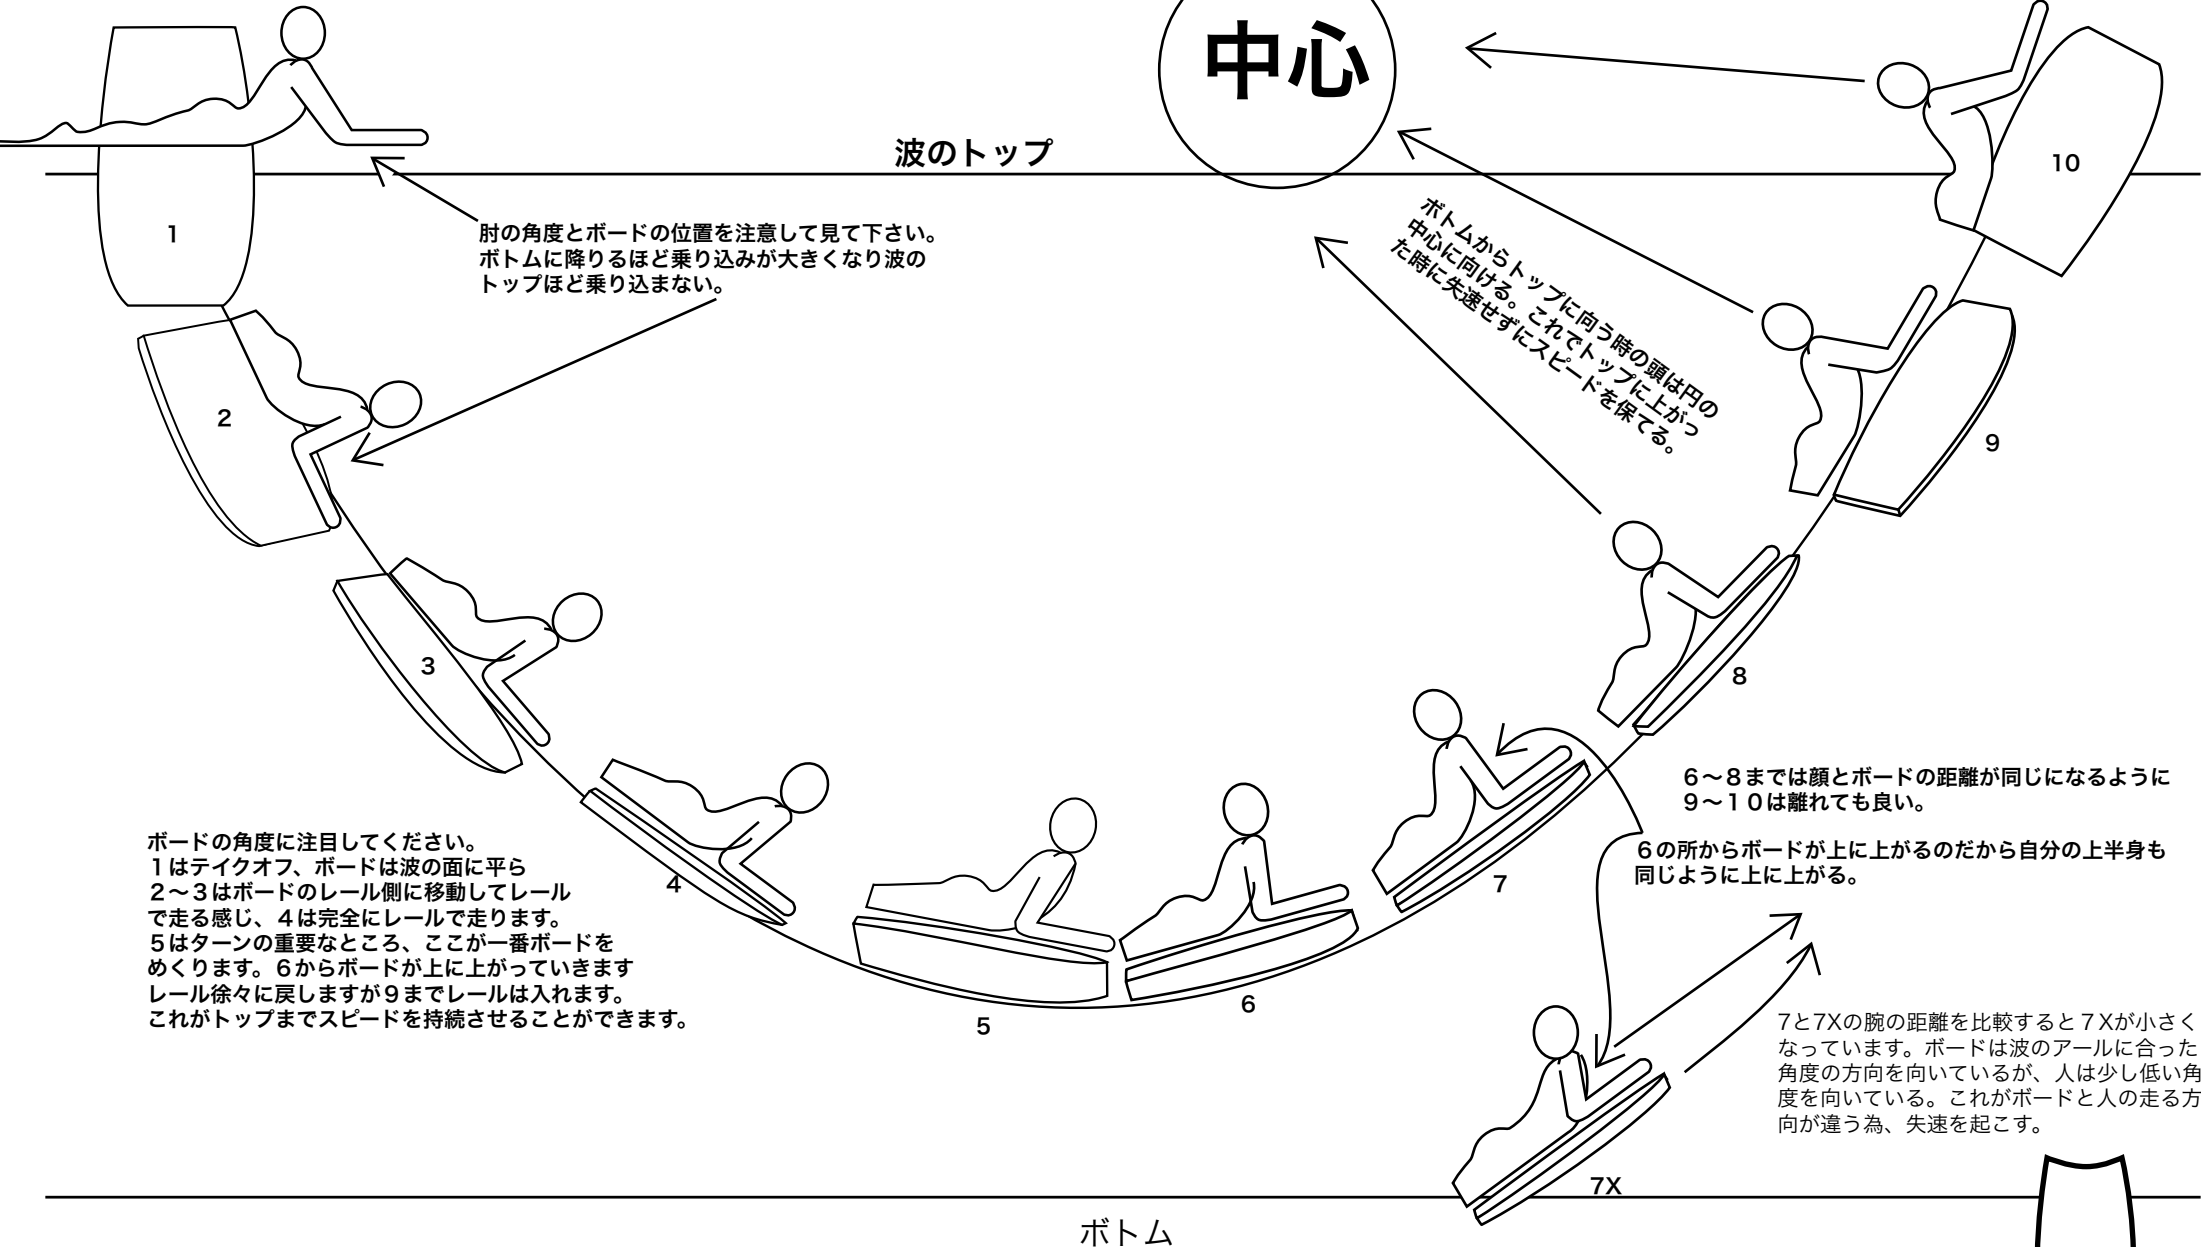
中心

波のトップ

1

肘の角度とボードの位置を注意して見て下さい。ボトムに降りるほど乗り込みが大きくなり波のトップほど乗り込まない。

ボトムからトップに向う時の頭は円の中心に向ける。これでトップに上がった時に失速せずにスピードを保てる。

10

2

9

3

8

6〜8までは顔とボードの距離が同じになるように
9〜10は離れても良い。

ボードの角度に注目してください。
1はテイクオフ、ボードは波の面に平ら
2〜3はボードのレール側に移動してレールで走る感じ、4は完全にレールで走ります。
5はターンの重要なところ、ここが一番ボードをめくります。6からボードが上に上がっていきます
レール徐々に戻しますが9までレールは入れます。
これがトップまでスピードを持続させることができます。

4

7

6の所からボードが上に上がるのだから自分の上半身も同じように上に上がる。

6

5

7と7Xの腕の距離を比較すると7Xが小さくなっています。ボードは波のアールに合った角度の方向を向いているが、人は少し低い角度を向いている。これがボードと人の走る方向が違う為、失速を起こす。

7X

ボトム